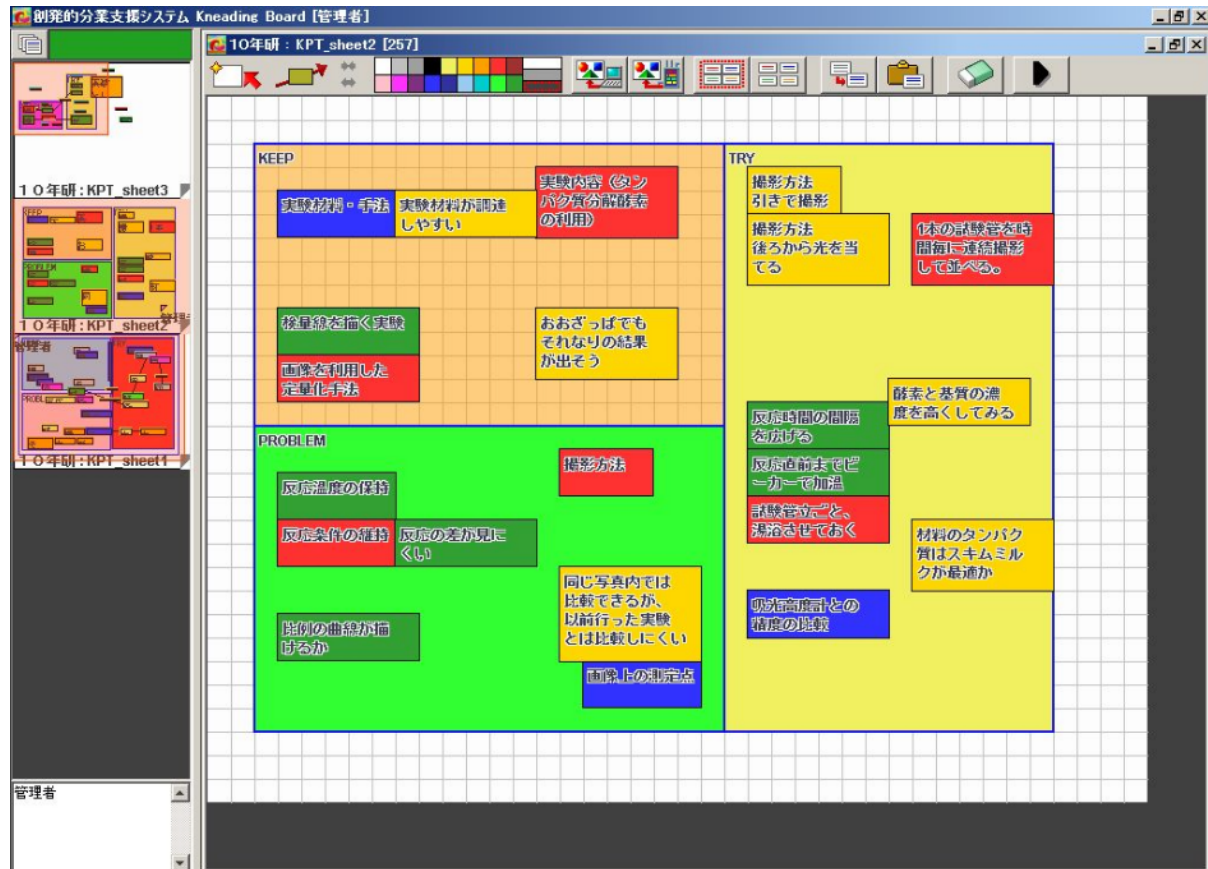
創発的分業支援システム Kneading Board [管理者]

10年研：KPT_sheet2 [257]

10年研：KPT_sheet3
10年研：KPT_sheet2
10年研：KPT_sheet1

管理者

KEEP

実験材料・手法
実験材料が調達しやすい
実験内容（タンパク質分解酵素の利用）
検量線を描く実験
画像を利用した定量化手法
おおざっぱでもそれなりの結果が出そう

PROBLEM

反応温度の保持
反応条件の維持
反応の差が見にくい
撮影方法
同じ写真内では比較できるが、以前行った実験とは比較しにくい
比例の曲線が描けるか
画像上の測定点

TRY

撮影方法 引きで撮影
撮影方法 後ろから光を当てる
1本の試験管を時間毎に連続撮影して並べる。
酵素と基質の濃度を高くしてみる
反応時間の間隔を広げる
反応直前までビーカーで加温
試験管立ごと、湯浴させておく
材料のタンパク質はスキムミルクが最適か
吸光高度計との精度の比較